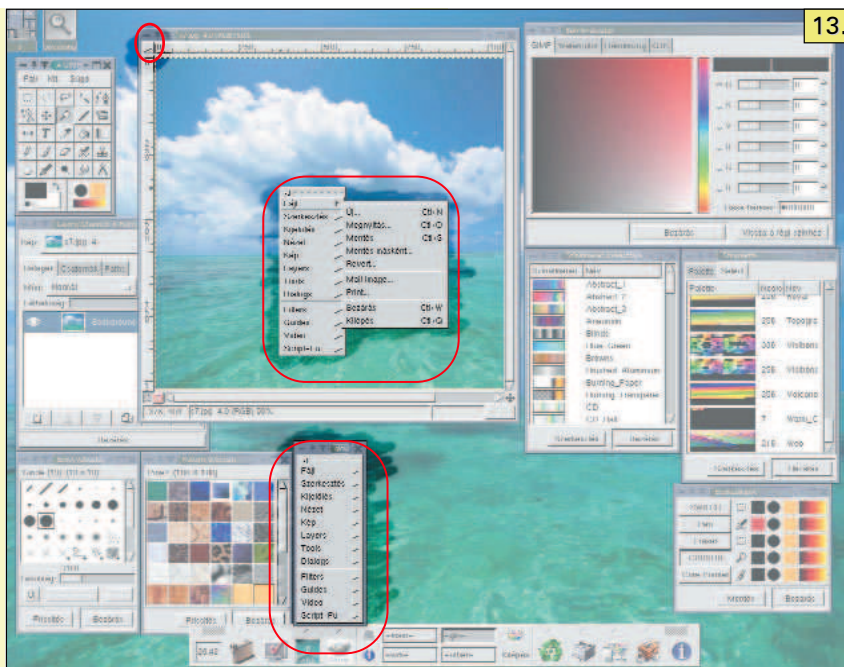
13.

Fájl Kit. Súgó

Fájl
Szerkesztés
Kijelölés
Nézet
Kép
Layers
Tools
Dialogs
Filters
Guides
Video
Script-Fu

Új... Ctrl+N
Megnyitás... Ctrl+O
Mentés Ctrl+S
Mentés másként...
Revert...
Mail image...
Print...
Bezárás Ctrl+W
Kilépés Ctrl+Q

GIMP

Abstract_1
Abstract_2
Abstract_3
Aneurism
Blinds
Blue Green
Browns
Brushed Aluminium
Burning_Paper
Burning_Transparency
CD
CD_Half

Royal
Topographic
Visibone
Visibone
Volcano
Warm_Colors
Web

Fájl
Szerkesztés
Kijelölés
Nézet
Kép
Layers
Tools
Dialogs
Filters
Guides
Video
Script-Fu

Bezárás
Frissítés
Bezárás
Szerkesztés
Bezárás
Bezárás
Mentés
Bezárás
Bezárás

20:42